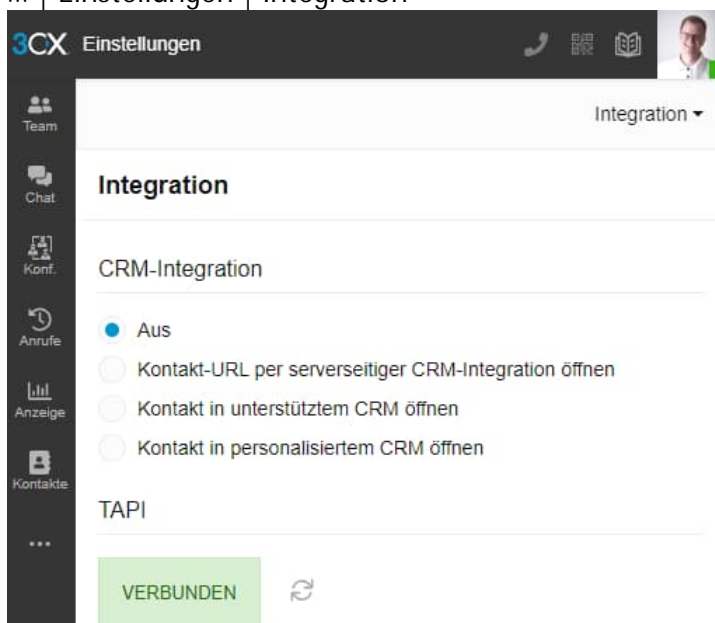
… | Einstellungen | Integration

3CX Einstellungen

Team
Chat
Konf.
Anrufe
Anzeige
Kontakte
...

Integration ▾

Integration

CRM-Integration

Aus
Kontakt-URL per serverseitiger CRM-Integration öffnen
Kontakt in unterstütztem CRM öffnen
Kontakt in personalisiertem CRM öffnen

TAPI

VERBUNDEN